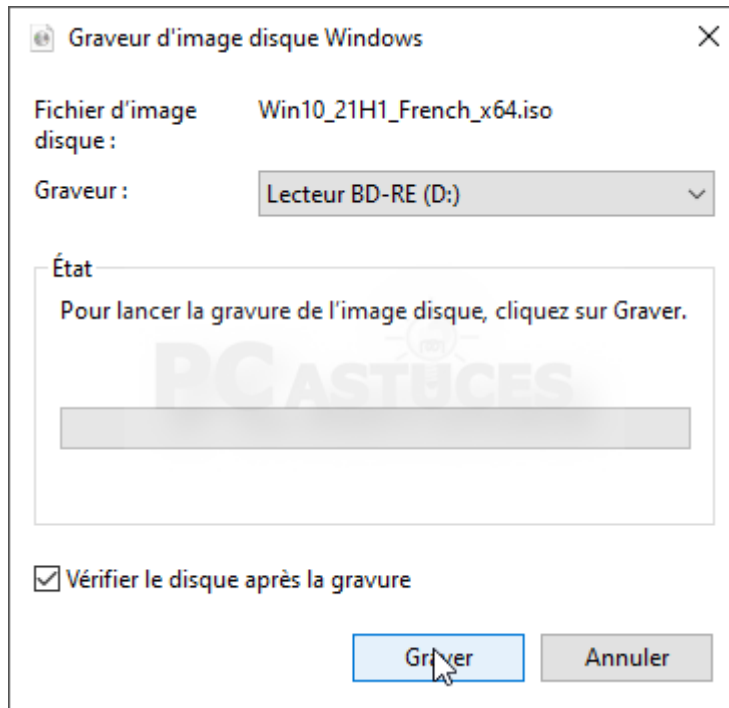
Graveur d'image disque Windows

×

Fichier d'image disque :

Win10_21H1_French_x64.iso

Graveur :

Lecteur BD-RE (D:)

État

Pour lancer la gravure de l'image disque, cliquez sur Graver.

PC ASTUCES

Vérifier le disque après la gravure

Graver

Annuler